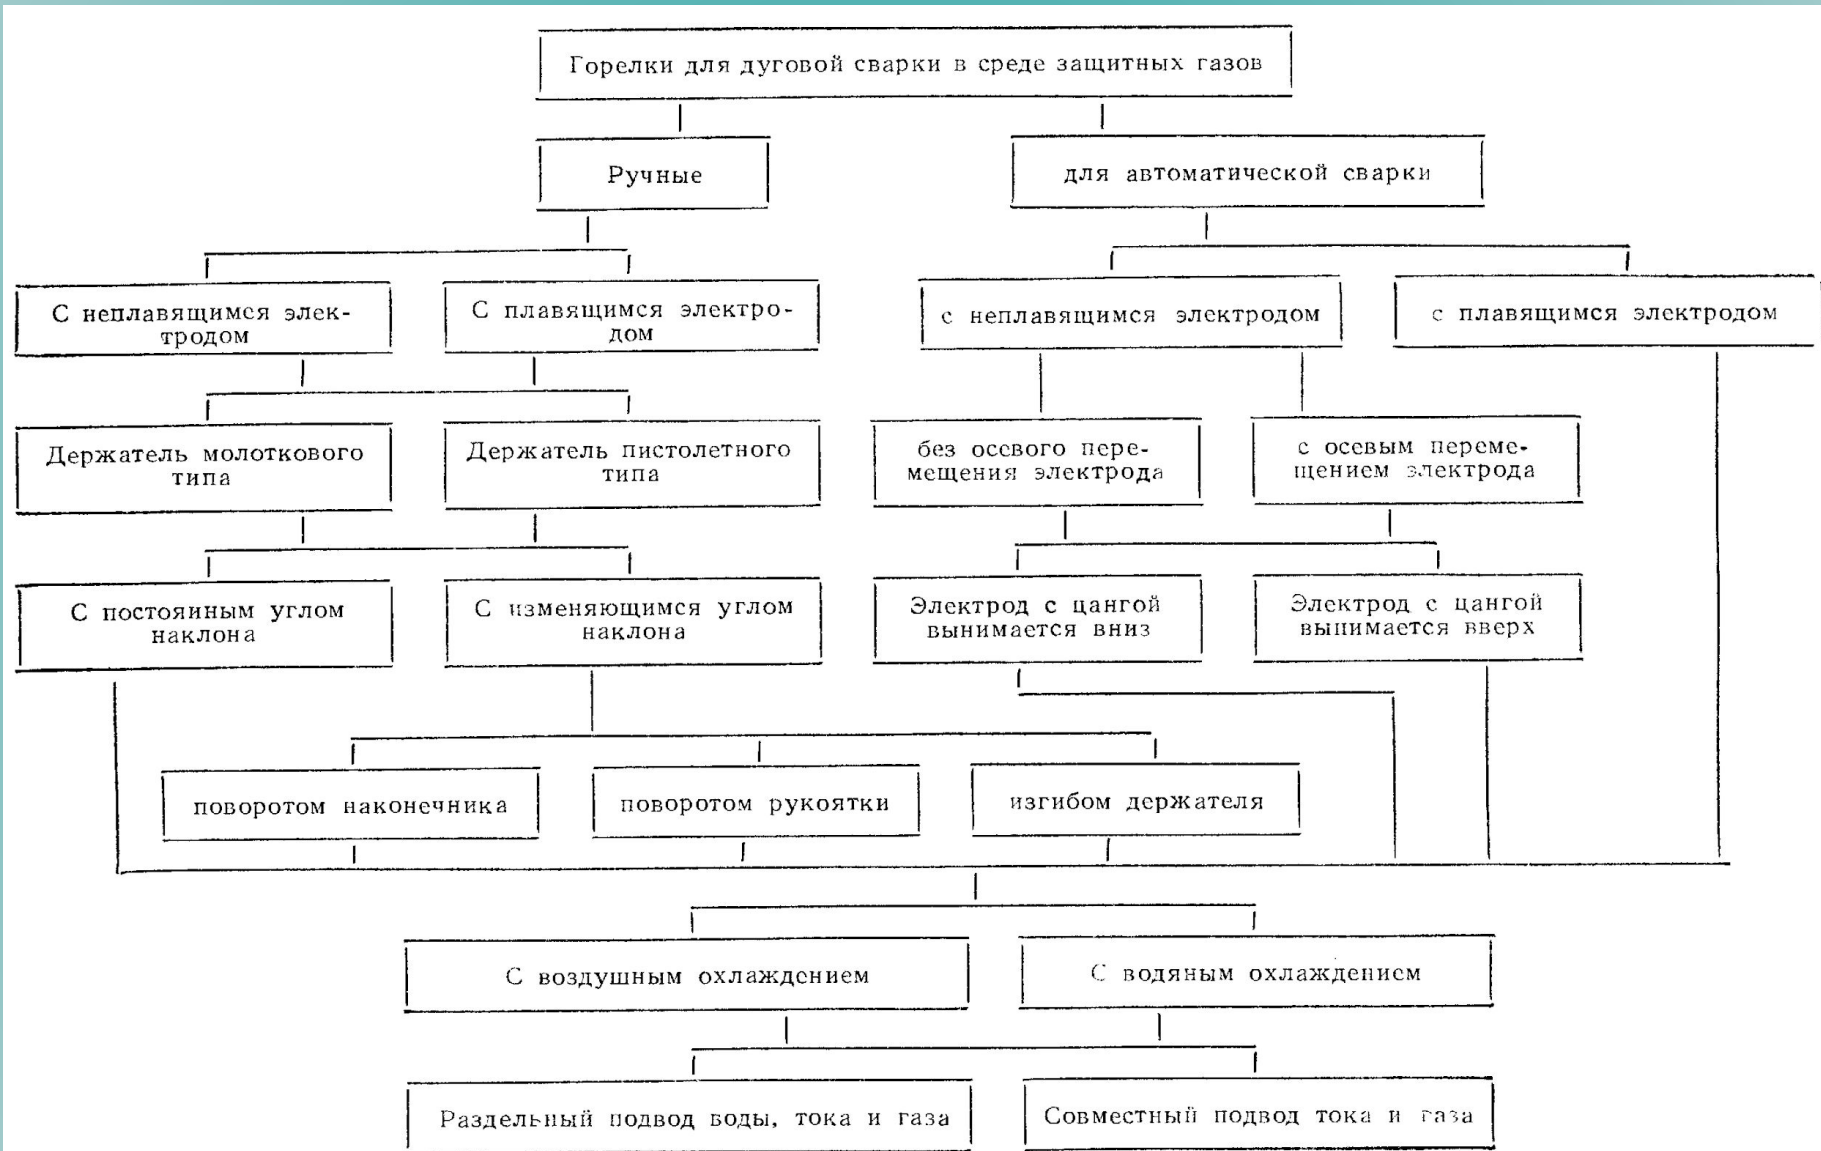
Горелки для дуговой сварки в среде защитных газов

Ручные

для автоматической сварки

С неплавящимся электродом

С плавящимся электродом

с неплавящимся электродом

с плавящимся электродом

Держатель молоткового типа

Держатель пистолетного типа

без осевого перемещения электрода

с осевым перемещением электрода

С постоянным углом наклона

С изменяющимся углом наклона

Электрод с цангой вынимается вниз

Электрод с цангой вынимается вверх

поворотом наконечника

поворотом рукоятки

изгибом держателя

С воздушным охлаждением

С водяным охлаждением

Раздельный подвод боды, тока и газа

Совместный подвод тока и газа